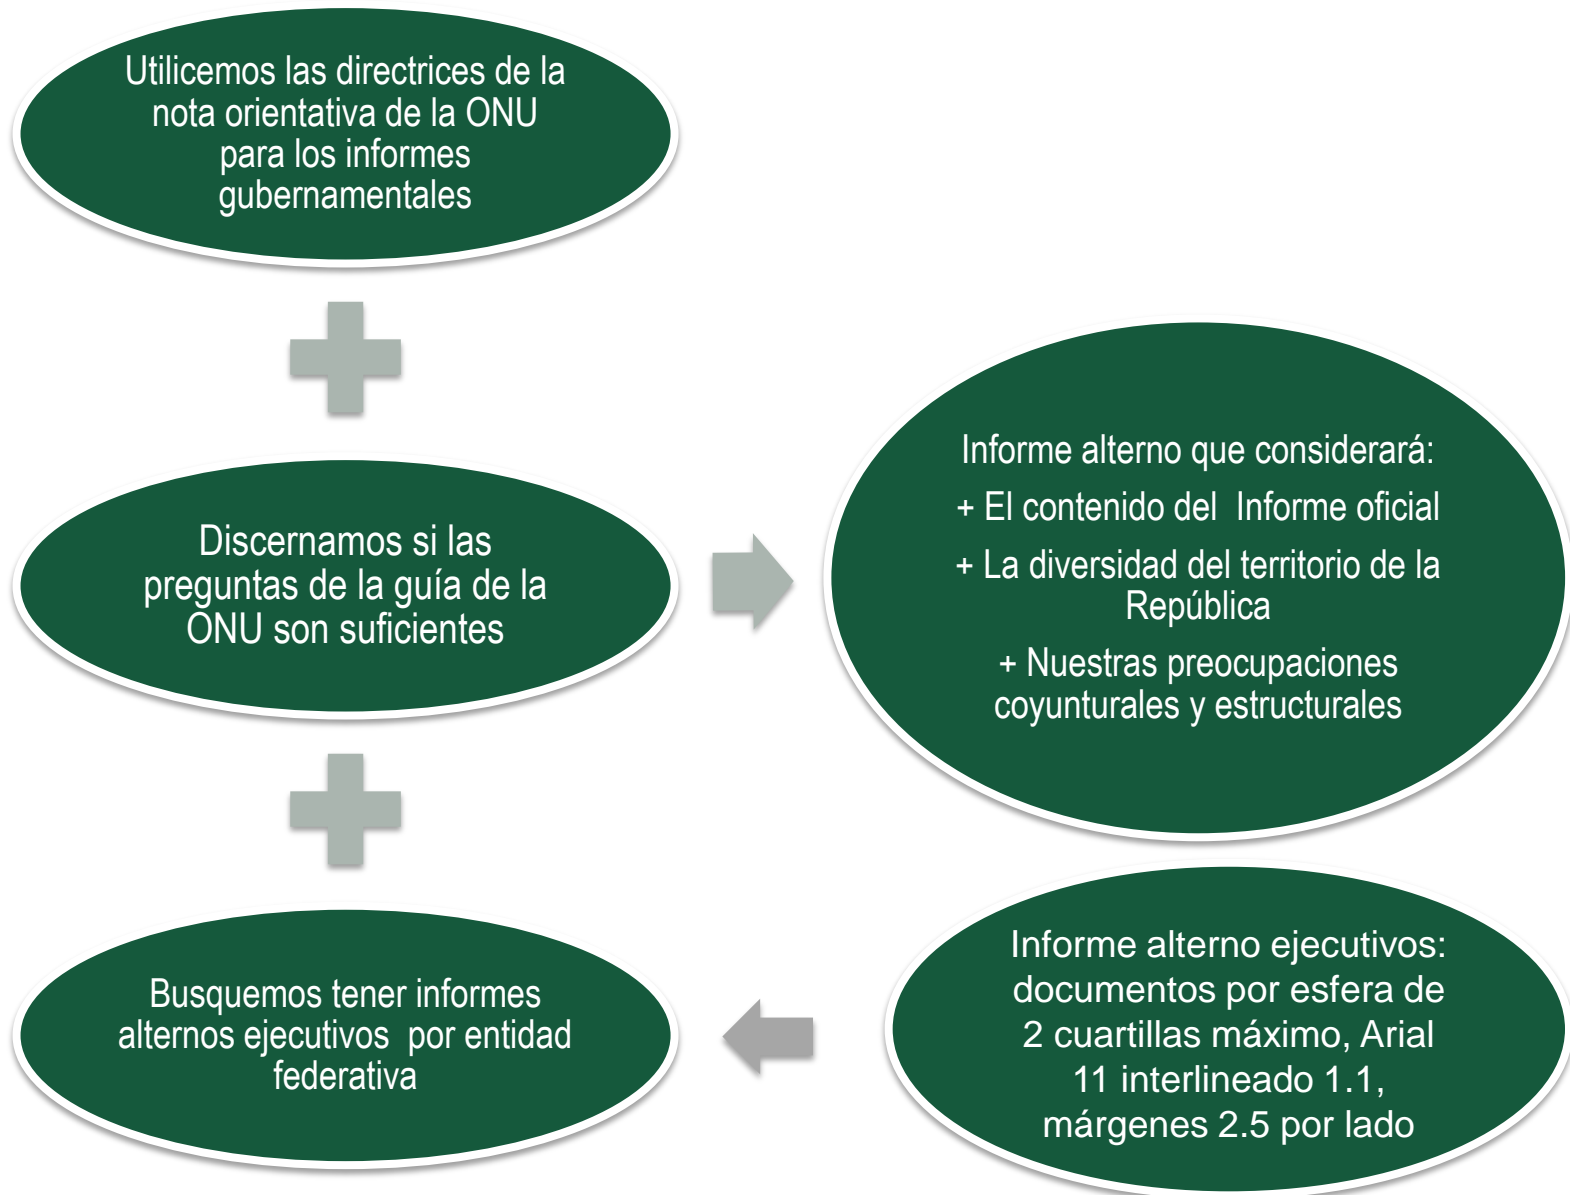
Utilicemos las directrices de la nota orientativa de la ONU para los informes gubernamentales

Discernamos si las preguntas de la guía de la ONU son suficientes

Informe alterno que considerará:

+ El contenido del Informe oficial

+ La diversidad del territorio de la República

+ Nuestras preocupaciones coyunturales y estructurales

Busquemos tener informes alternos ejecutivos por entidad federativa

Informe alterno ejecutivos: documentos por esfera de 2 cuartillas máximo, Arial 11 interlineado 1.1, márgenes 2.5 por lado